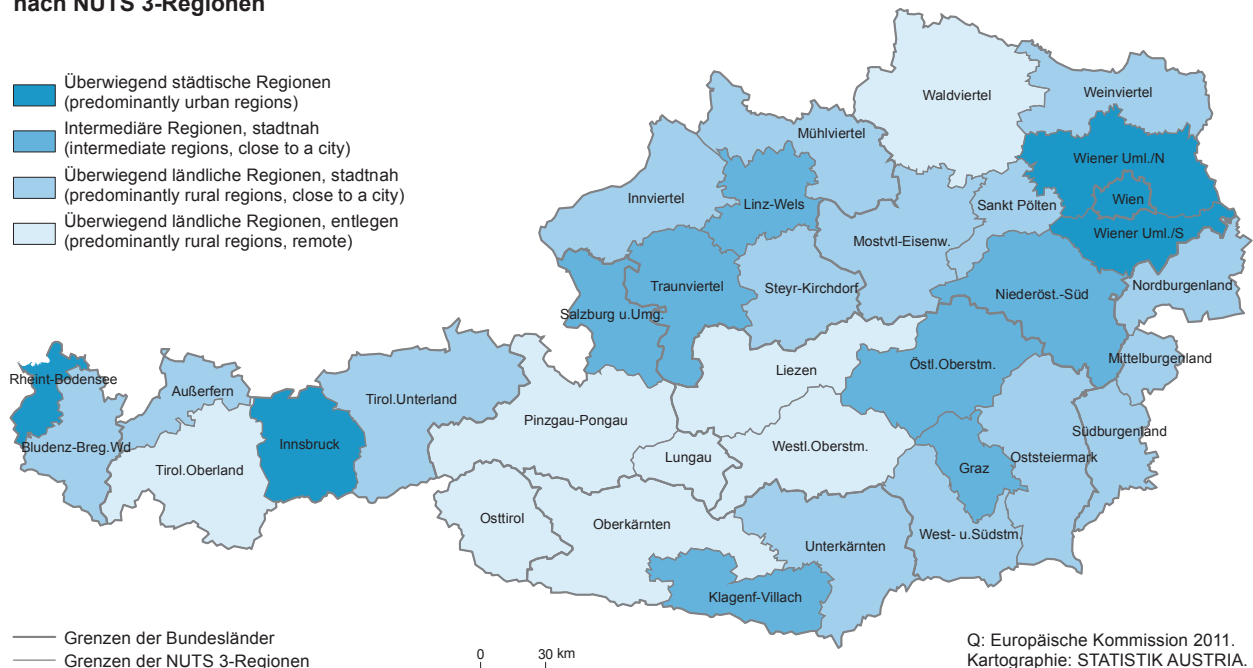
nach NUTS 3-Regionen

Überwiegend städtische Regionen (predominantly urban regions)
Intermediäre Regionen, stadtnah (intermediate regions, close to a city)
Überwiegend ländliche Regionen, stadtnah (predominantly rural regions, close to a city)
Überwiegend ländliche Regionen, entlegen (predominantly rural regions, remote)

Waldviertel
Weinviertel
Mühlviertel
Wiener Uml./N
Wien
Wiener Uml./S
Innviertel
Linz-Wels
Sankt Pölten
Mostvtl-Eisenw.
Traunviertel
Steyr-Kirchdorf
Niederöst.-Süd
Nordburgenland
Salzburg u.Umg.
Rheint-Bodensee
Außerfern
Tirol.Unterland
Liezen
Östl.Oberstm.
Mittelburgenland
Pinzgau-Pongau
Bludenz-Breg.Wd
Innsbruck
Tirol.Oberland
Lungau
Westl.Oberstm.
Südburgenland
Graz
Oststeiermark
Osttirol
Oberkärnten
Unterkärnten
West- u.Südstm.
Klagenf-Villach

Grenzen der Bundesländer
Grenzen der NUTS 3-Regionen
0 30 km
Q: Europäische Kommission 2011.
Kartographie: STATISTIK AUSTRIA.